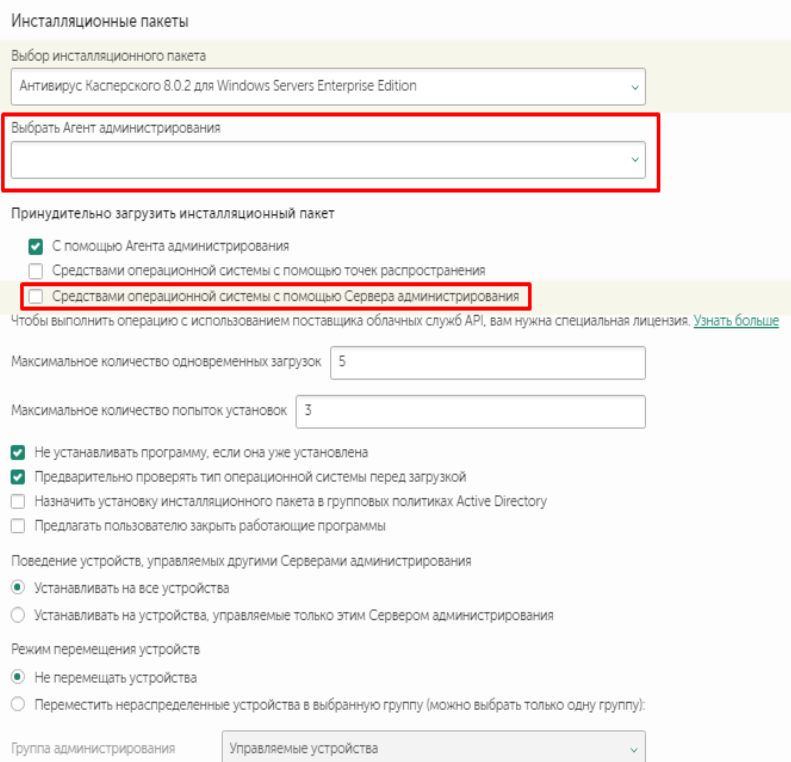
Инсталляционные пакеты

Выбор инсталляционного пакета

Антивирус Касперского 8.0.2 для Windows Servers Enterprise Edition

Выбрать Агент администрирования

Принудительно загрузить инсталляционный пакет

С помощью Агента администрирования

Средствами операционной системы с помощью точек распространения

Средствами операционной системы с помощью Сервера администрирования

Чтобы выполнить операцию с использованием поставщика облачных служб API, вам нужна специальная лицензия. Узнать больше

Максимальное количество одновременных загрузок 5

Максимальное количество попыток установок 3

Не устанавливать программу, если она уже установлена

Предварительно проверять тип операционной системы перед загрузкой

Назначить установку инсталляционного пакета в групповых политиках Active Directory

Предлагать пользователю закрыть работающие программы

Поведение устройств, управляемых другими Серверами администрирования

Устанавливать на все устройства

Устанавливать на устройства, управляемые только этим Сервером администрирования

Режим перемещения устройств

Не перемещать устройства

Переместить нераспределенные устройства в выбранную группу (можно выбрать только одну группу):

Группа администрирования

Управляемые устройства